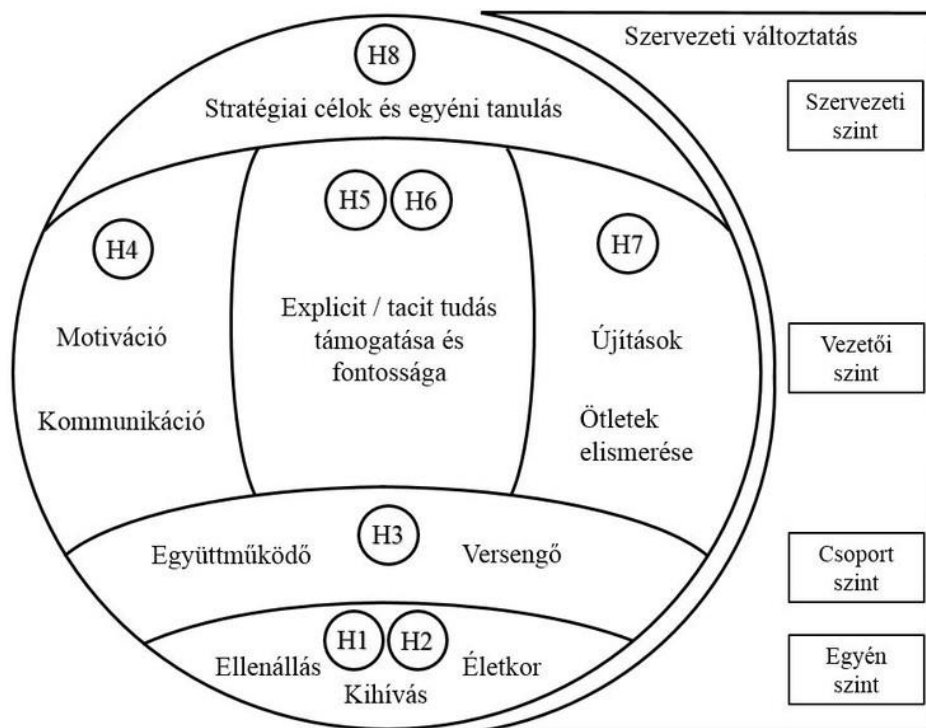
Szervezeti változtatás

H8

Stratégiai célok és egyéni tanulás

Szervezeti szint

H5 H6

H4

H7

Explicit / tacit tudás támogatása és fontossága

Motiváció

Kommunikáció

Újítások

Ötletek elismerése

Vezetői szint

H3

Együttműködő

Versengő

Csoport szint

H1 H2

Ellenállás

Kihívás

Életkor

Egyén szint